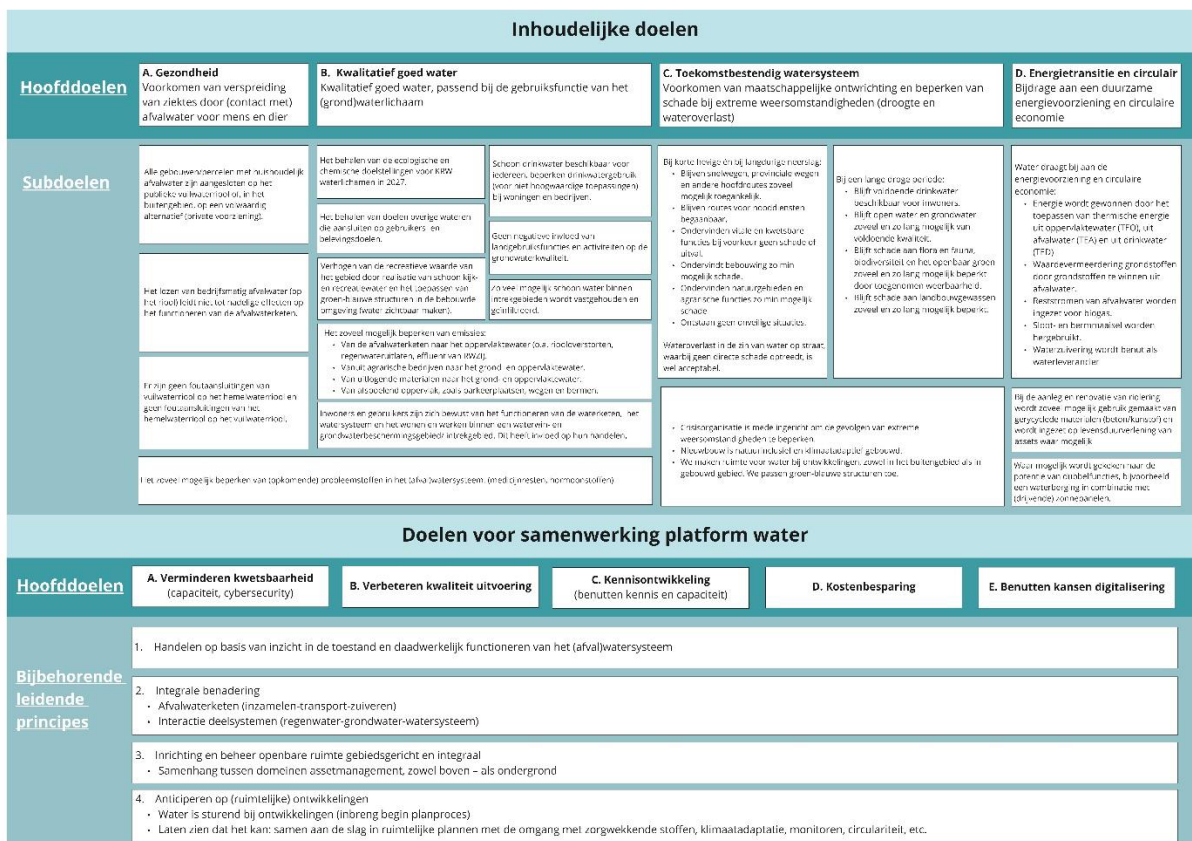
Inhoudelijke doelen

Hoofddoelen

A. Gezondheid
Voorkomen van verspreiding van ziektes door (contact met) afvalwater voor mens en dier

B. Kwalitatief goed water
Kwalitatief goed water, passend bij de gebruiksfunctie van het (grond)waterlichaam

C. Toekomstbestendig watersysteem
Voorkomen van maatschappelijke ontwrichting en beperken van schade bij extreme weersomstandigheden (droogte en wateroverlast)

D. Energietransitie en circulair
Bijdrage aan een duurzame energievoorziening en circulaire economie

Subdoelen

Alle gebouwen/percelen met huishoudelijk afvalwater zijn aangesloten op het publieke vuilwaterriool, in het buitengebied, op een volwaardig alternatief (private voorziening).

Het lozen van bedrijfsmatig afvalwater (op het riool) leidt niet tot nadelige effecten op het functioneren van de afvalwaterketen.

Er zijn geen foutaansluitingen van vuilwaterriool op het hemelwaterriool en geen foutaansluitingen van het hemelwaterriool op het vuilwaterriool.

Het behalen van de ecologische en chemische doelstellingen voor KRW waterlichamen in 2027.

Het behalen van doelen overige wateren die aansluiten op gebruikers- en belevingsdoelen.

Verhogen van de recreatieve waarde van het gebied door realisatie van schoon kijk- en recreatiewater en het toepassen van groen-blauwe structuren in de bebouwde omgeving (water zichtbaar maken).

Schoon drinkwater beschikbaar voor iedereen, beperken drinkwatergebruik (voor niet hoogwaardige toepassingen) bij woningen en bedrijven.

Geen negatieve invloed van landgebruiksfuncties en activiteiten op de grondwaterkwaliteit.

Zoveel mogelijk schoon water binnen intrekgebieden wordt vastgehouden en geïnfiltreerd.

Het zoveel mogelijk beperken van emissies:
• Van de afvalwaterketen naar het oppervlaktewater (o.a. riooloverstorten, regenwateruitlaten, effluent van RWZI).
• Vanuit agrarische bedrijven naar het grond- en oppervlaktewater.
• Van uitlogende materialen naar het grond- en oppervlaktewater.
• Van afstromend oppervlak, zoals parkeerplaatsen, wegen en bermen.

Inwoners en gebruikers zijn zich bewust van het functioneren van de waterketen, het watersysteem en het wonen en werken binnen een waterwin- en grondwaterbeschermingsgebied/intrekgebied. Dit heeft invloed op hun handelen.

Het zoveel mogelijk beperken van opkomende probleemstoffen in het (afval)watersysteem. (medicijnresten, hormoonstoffen)

Bij korte hevige en bij langdurige neerslag:
• Blijven snelwegen, provinciale wegen en andere hoofdroutes zoveel mogelijk toegankelijk.
• Blijven routes voor nood en ontsten begaanbaar.
• Ondervinden vitale en kwetsbare functies bij voorkeur geen schade of uitval.
• Ondervindt bebouwing zo min mogelijk schade.
• Ondervinden natuurgebieden en agrarische functies zo min mogelijk schade.
• Ontstaan geen onveilige situaties.

Wateroverlast in de zin van water op straat, waarbij geen directe schade optreedt, is wel acceptabel.

Bij een lange droge periode:
• Blijft voldoende drinkwater beschikbaar voor inwoners.
• Blijft open water en grondwater zoveel en zo lang mogelijk van voldoende kwaliteit.
• Blijft schade aan flora en fauna, biodiversiteit en het openbaar groen zoveel en zo lang mogelijk beperkt door toegenomen weerbaarheid.
• Blijft schade aan landbouwgewassen zoveel en zo lang mogelijk beperkt.

Crisisorganisatie is mede ingericht om de gevolgen van extreme weersomstandigheden te beperken.
Nieuwbouw is natuurinclusief en klimaatadaptief gebouwd.
We maken ruimte voor water bij ontwikkelingen, zowel in het buitengebied als in gebouwd gebied. We passen groen-blauwe structuren toe.

Water draagt bij aan de energievoorziening en circulaire economie:
• Energie wordt gewonnen door het toepassen van thermische energie uit oppervlaktewater (TEO), uit afvalwater (TEA) en uit drinkwater (TED)
• Waardevermeerdering grondstoffen door grondstoffen te winnen uit afvalwater.
• Reststromen van afvalwater worden ingezet voor biogas.
• Sloot- en bermmaaisel worden hergebruikt.
• Waterzuivering wordt benut als waterleverancier.

Bij de aanleg en renovatie van riolering wordt zoveel mogelijk gebruik gemaakt van gerecyclede materialen (beton/kunstof) en wordt ingezet op levensduurverlenging van assets waar mogelijk

Waar mogelijk wordt gekeken naar de potentie van dubbelfuncties, bijvoorbeeld een waterberging in combinatie met (drijvende) zonnepanelen.

Doelen voor samenwerking platform water

Hoofddoelen

A. Verminderen kwetsbaarheid (capaciteit, cybersecurity)

B. Verbeteren kwaliteit uitvoering

C. Kennisontwikkeling (benutten kennis en capaciteit)

D. Kostenbesparing

E. Benutten kansen digitalisering

Bijbehorende leidende principes

1. Handelen op basis van inzicht in de toestand en daadwerkelijk functioneren van het (afval)watersysteem

2. Integrale benadering
• Afvalwaterketen (inzamelen-transport-zuiveren)
• Interactie deelsystemen (regenwater-grondwater-watersysteem)

3. Inrichting en beheer openbare ruimte gebiedsgericht en integraal
• Samenhang tussen domeinen assetmanagement, zowel boven – als ondergrond

4. Anticiperen op (ruimtelijke) ontwikkelingen
• Water is sturend bij ontwikkelingen (inbreng begin planproces)
• Laten zien dat het kan: samen aan de slag in ruimtelijke plannen met de omgang met zorgwekkende stoffen, klimaatadaptie, monitoren, circulariteit, etc.